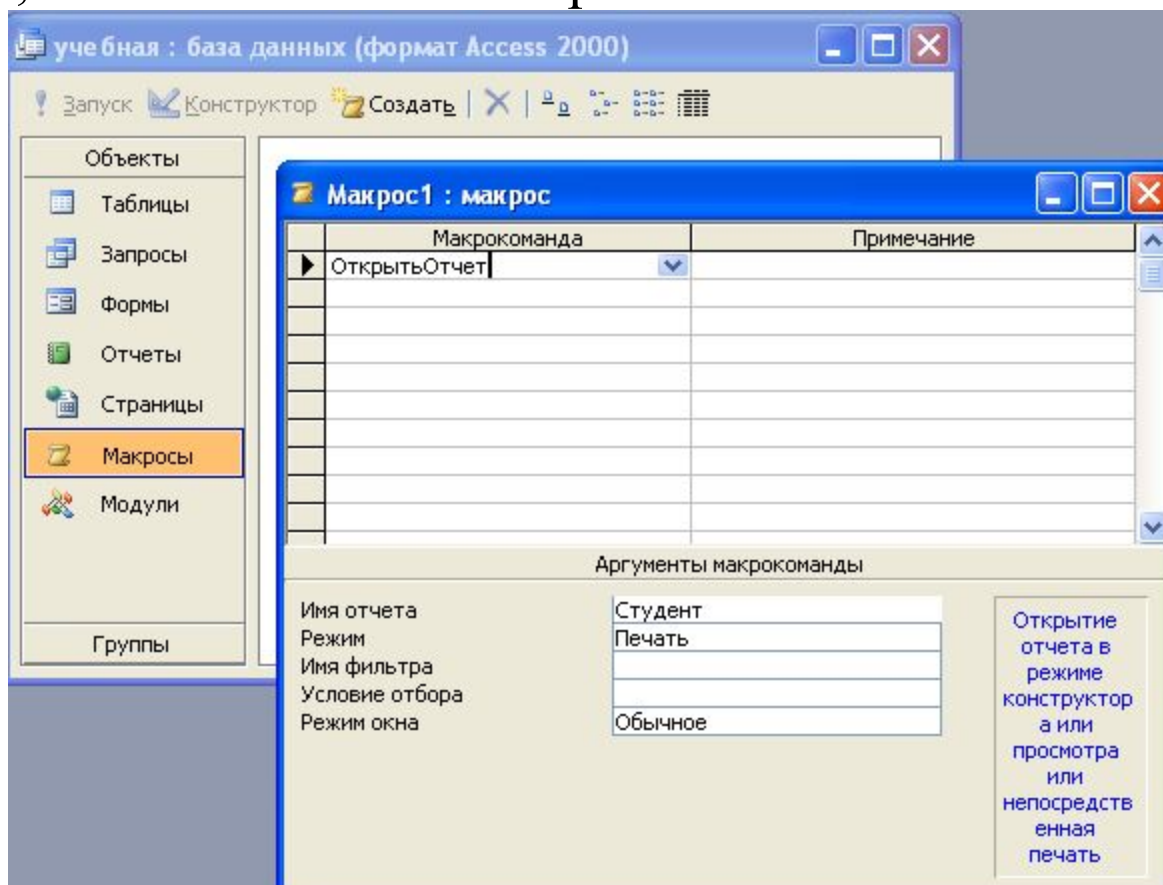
уче бная : база данных (формат Access 2000)

Запуск Конструктор Создать

Объекты
Таблицы
Запросы
Формы
Отчеты
Страницы
Макросы
Модули
Группы

Макрос1 : макрос

| Макрокоманда | Примечание |
|---|---|
| ОткрытьОтчет | |

Аргументы макрокоманды

| | |
|---|---|
| Имя отчета | Студент |
| Режим | Печать |
| Имя фильтра | |
| Условие отбора | |
| Режим окна | Обычное |

Открытие отчета в режиме конструктор а или просмотра или непосредств енная печать